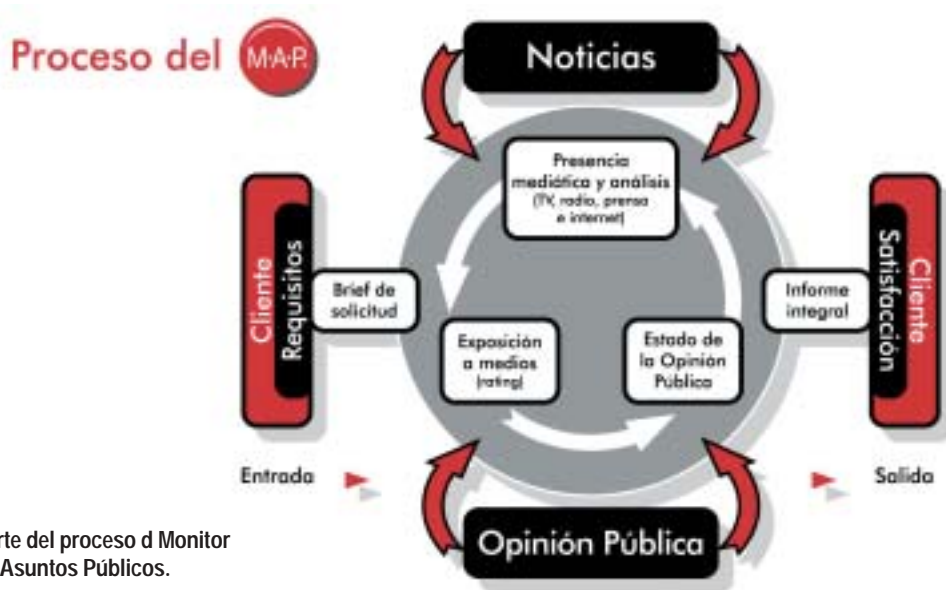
Proceso del M·A·P.

Noticias

Presencia mediática y análisis (TV, radio, prensa e internet)

Cliente Requisitos

Brief de solicitud

Exposición a medios (rating)

Estado de la Opinión Pública

Informe integral

Cliente Satisfacción

Entrada

Salida

Opinión Pública

rte del proceso d Monitor Asuntos Públicos.